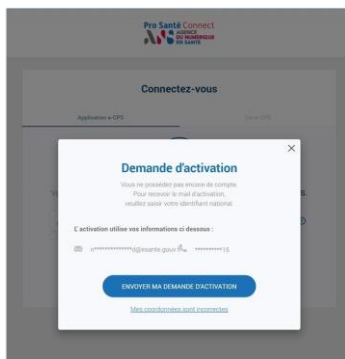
Pro Santé Connect
AGENCE DU NUMÉRIQUE EN SANTÉ

Connectez-vous

Application e-CPS

Carte CPS

×

Demande d'activation

Vous ne possédez pas encore de compte. Pour recevoir le mail d'activation, veuillez saisir votre identifiant national.

L'activation utilise vos informations ci-dessous :

n************t@esante.gouv.fr ***********15

ENVOYER MA DEMANDE D'ACTIVATION

Mes coordonnées sont incorrectes